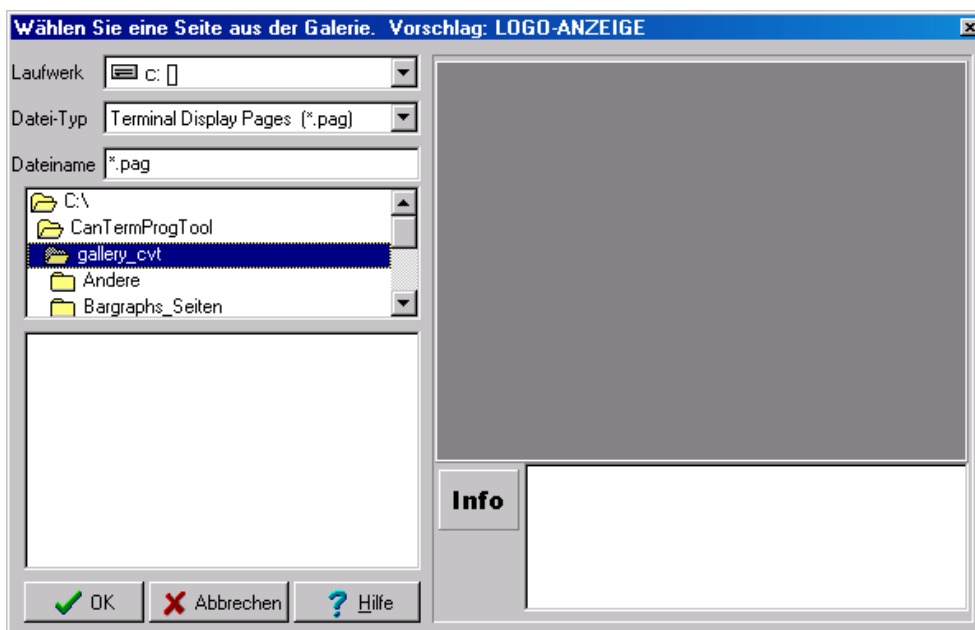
Wählen Sie eine Seite aus der Galerie. Vorschlag: LOGO-ANZEIGE

Laufwerk c: []

Datei-Typ Terminal Display Pages (*.pag)

Dateiname *.pag

C:\
CanTermProgTool
gallery_cvt
Andere
Bargraphs_Seiten

Info

OK
Abbrechen
Hilfe